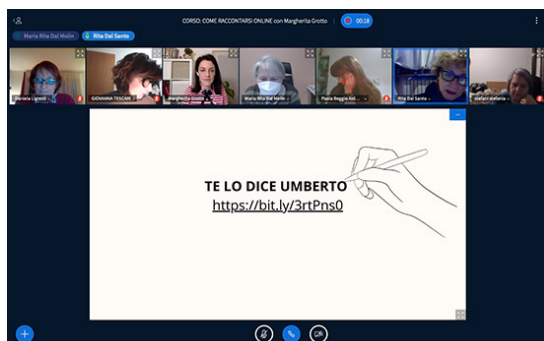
CORSO: COME RACCONTARSI ONLINE con Margherita Grotto
00:18

Maria Rita Dal Molin
Rita Dal Santo

Barbara Lignini
GIOVANNA TESCARI
Margherita Grotto
Maria Rita Dal Molin
Paola Reggio Ani
Rita Dal Santo
stefania stefania

TE LO DICE UMBERTO
https://bit.ly/3rtPns0